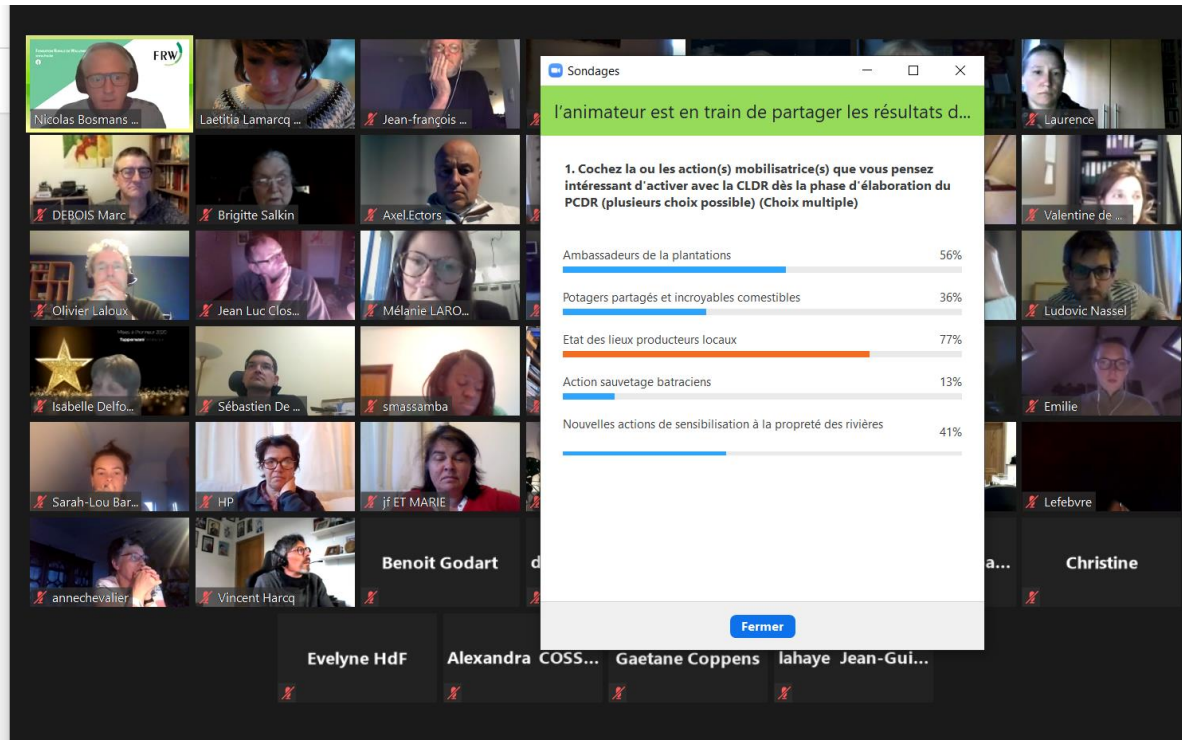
FRW
Nicolas Bosmans ...
Laetitia Lamarcq ...
Jean-françois ...
Laurence
DEBOIS Marc
Brigitte Salkin
Axel.Ectors
Valentine de ...
Olivier Laloux
Jean Luc Clos...
Mélanie LARO...
Ludovic Nassel
Isabelle Delfo...
Sébastien De ...
smassamba
Emilie
Sarah-Lou Bar...
HP
jf ET MARIE
Lefebvre
annechevalier
Vincent Harcq
Benoit Godart
d
a...
Christine
Evelyne HdF
Alexandra COSS...
Gaetane Coppens
lahaye Jean-Gui...

Sondages

l'animateur est en train de partager les résultats d...

1. Cochez la ou les action(s) mobilisatrice(s) que vous pensez intéressant d'activer avec la CLDR dès la phase d'élaboration du PCDR (plusieurs choix possible) (Choix multiple)

Ambassadeurs de la plantations 56%
Potagers partagés et incroyables comestibles 36%
Etat des lieux producteurs locaux 77%
Action sauvetage batraciens 13%
Nouvelles actions de sensibilisation à la propreté des rivières 41%

Fermer